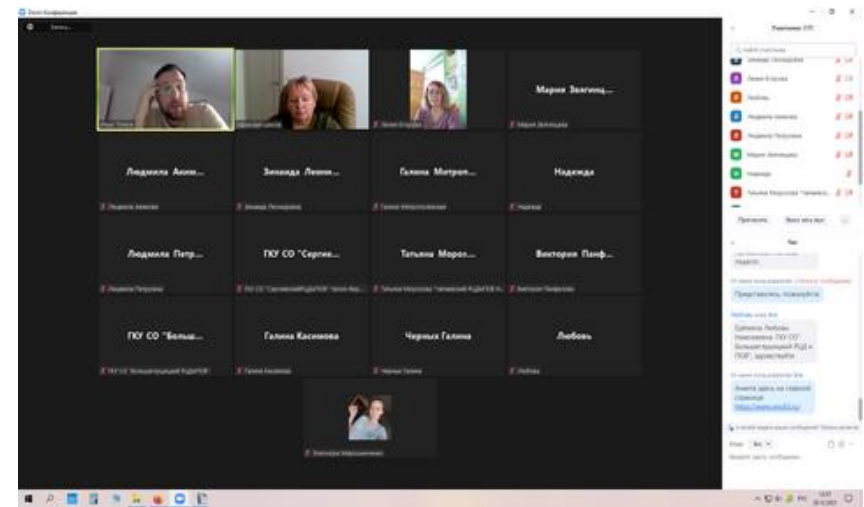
Zoom Конференция

Мария Звягинц...

Людмила Аким...

Зинаида Леони...

Галина Митроп...

Надежда

Людмила Патр...

ГКУ СО "Сергие...

Татьяна Морол...

Виктория Панф...

ГКУ СО "Больш...

Галина Касимова

Черных Галина

Любовь

Участники (17)

Пригласить

Выкл. звук всех

Чат

Представьтесь, пожалуйста

Здравствуйте, Любовь Николаевна ГКУ СО" Большечерниговский РЦД и ПОВ", здравствуйте

Анкета здесь на главной странице

Кому: Все

Введите здесь сообщение...